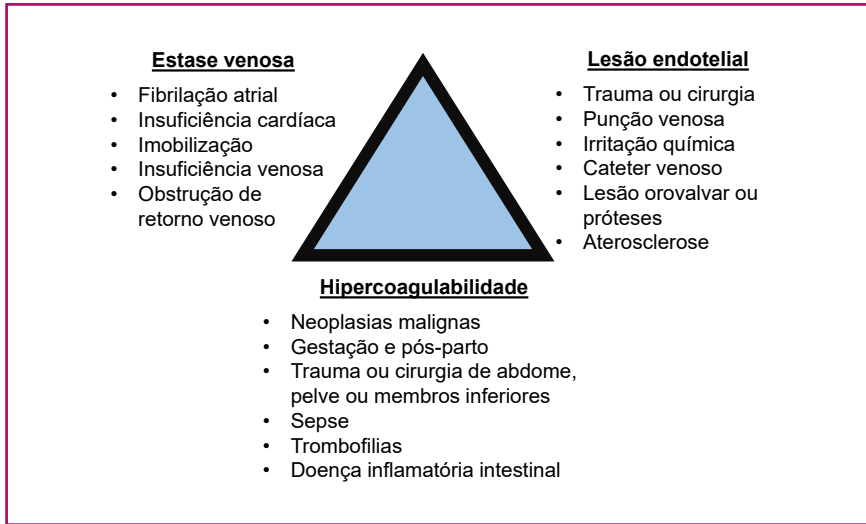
**Estase venosa**
- Fibrilação atrial
- Insuficiência cardíaca
- Imobilização
- Insuficiência venosa
- Obstrução de retorno venoso

**Lesão endotelial**
- Trauma ou cirurgia
- Punção venosa
- Irritação química
- Cateter venoso
- Lesão orovalvar ou próteses
- Aterosclerose

**Hipercoagulabilidade**
- Neoplasias malignas
- Gestação e pós-parto
- Trauma ou cirurgia de abdome, pelve ou membros inferiores
- Sepse
- Trombofilias
- Doença inflamatória intestinal